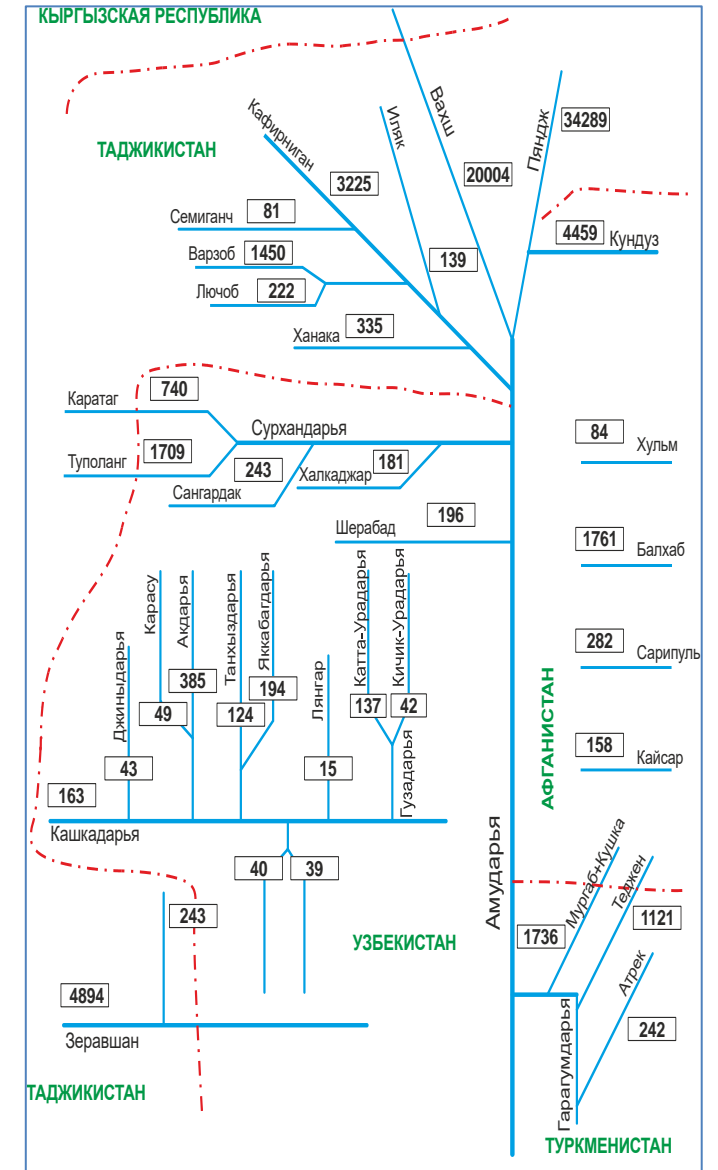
КЫРГЫЗСКАЯ РЕСПУБЛИКА

ТАДЖИКИСТАН

Кафирниган
Иляк
Вахш
Пяндж
34289
3225
20004
Семиганч 81
Варзоб 1450
Лючоб 222
139
4459 Кундуз
Ханака 335

Каратаг 740
Сурхандарья
Туполанг 1709
243
Халкаджар 181
Сангардак
84 Хульм
Шерабад 196
1761 Балхаб

Карасу
Акдарья
Танхыздарья
Яккабагдарья
Джиныдарья
385
194
Лянгар
Катта-Урадарья
Кичик-Урадарья
282 Сарипуль
49
124
137
42
АФГАНИСТАН
43
15
Гузадарья
158 Кайсар
163
Кашкадарья

40
39
Амударья
Мургаб+Кушка
Теджен
243
1121
1736
УЗБЕКИСТАН

4894
Атрек
242
Зеравшан
Гарагумдарья

ТАДЖИКИСТАН
ТУРКМЕНИСТАН